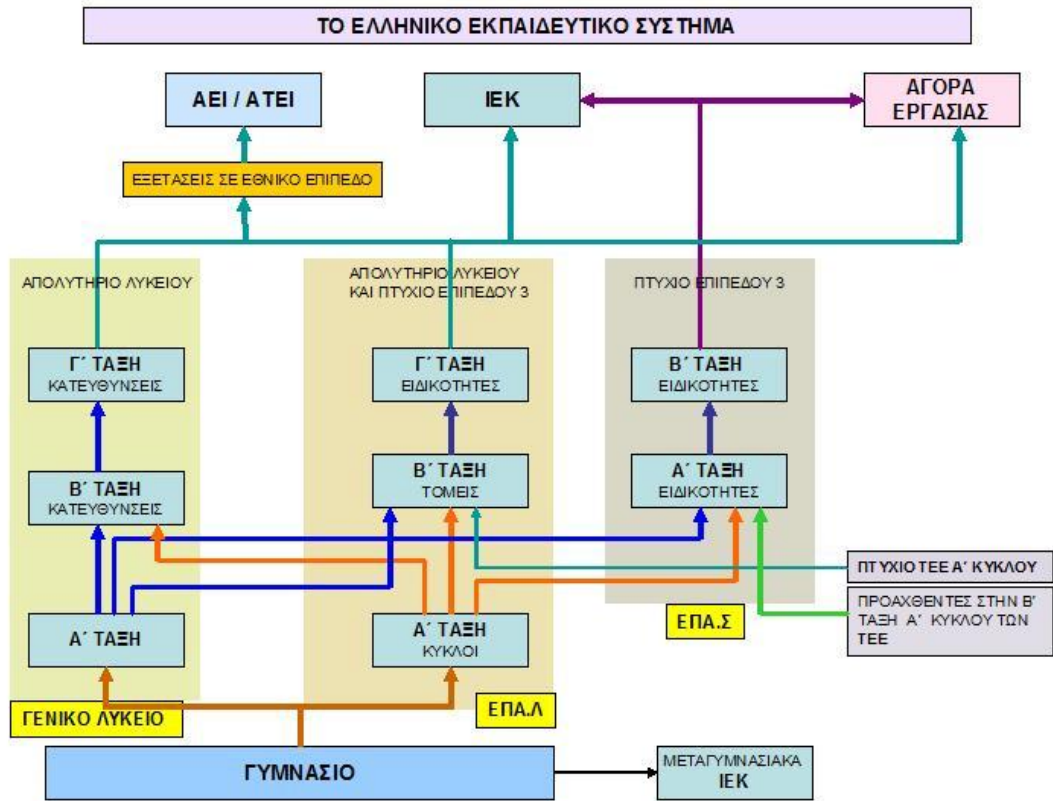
ΤΟ ΕΛΛΗΝΙΚΟ ΕΚΠΑΙΔΕΥΤΙΚΟ ΣΥΣΤΗΜΑ

ΑΕΙ / ΑΤΕΙ

ΙΕΚ

ΑΓΟΡΑ ΕΡΓΑΣΙΑΣ

ΕΞΕΤΑΣΕΙΣ ΣΕ ΕΘΝΙΚΟ ΕΠΙΠΕΔΟ

ΑΠΟΛΥΤΗΡΙΟ ΛΥΚΕΙΟΥ

Γ΄ ΤΑΞΗ
ΚΑΤΕΥΘΥΝΣΕΙΣ

Β΄ ΤΑΞΗ
ΚΑΤΕΥΘΥΝΣΕΙΣ

Α΄ ΤΑΞΗ

ΓΕΝΙΚΟ ΛΥΚΕΙΟ

ΑΠΟΛΥΤΗΡΙΟ ΛΥΚΕΙΟΥ ΚΑΙ ΠΤΥΧΙΟ ΕΠΙΠΕΔΟΥ 3

Γ΄ ΤΑΞΗ
ΕΙΔΙΚΟΤΗΤΕΣ

Β΄ ΤΑΞΗ
ΤΟΜΕΙΣ

Α΄ ΤΑΞΗ
ΚΥΚΛΟΙ

ΕΠΑ.Λ

ΠΤΥΧΙΟ ΕΠΙΠΕΔΟΥ 3

Β΄ ΤΑΞΗ
ΕΙΔΙΚΟΤΗΤΕΣ

Α΄ ΤΑΞΗ
ΕΙΔΙΚΟΤΗΤΕΣ

ΕΠΑ.Σ

ΠΤΥΧΙΟ ΤΕΕ Α΄ ΚΥΚΛΟΥ

ΠΡΟΑΧΘΕΝΤΕΣ ΣΤΗΝ Β΄ ΤΑΞΗ Α΄ ΚΥΚΛΟΥ ΤΩΝ ΤΕΕ

ΓΥΜΝΑΣΙΟ

ΜΕΤΑΓΥΜΝΑΣΙΑΚΑ ΙΕΚ